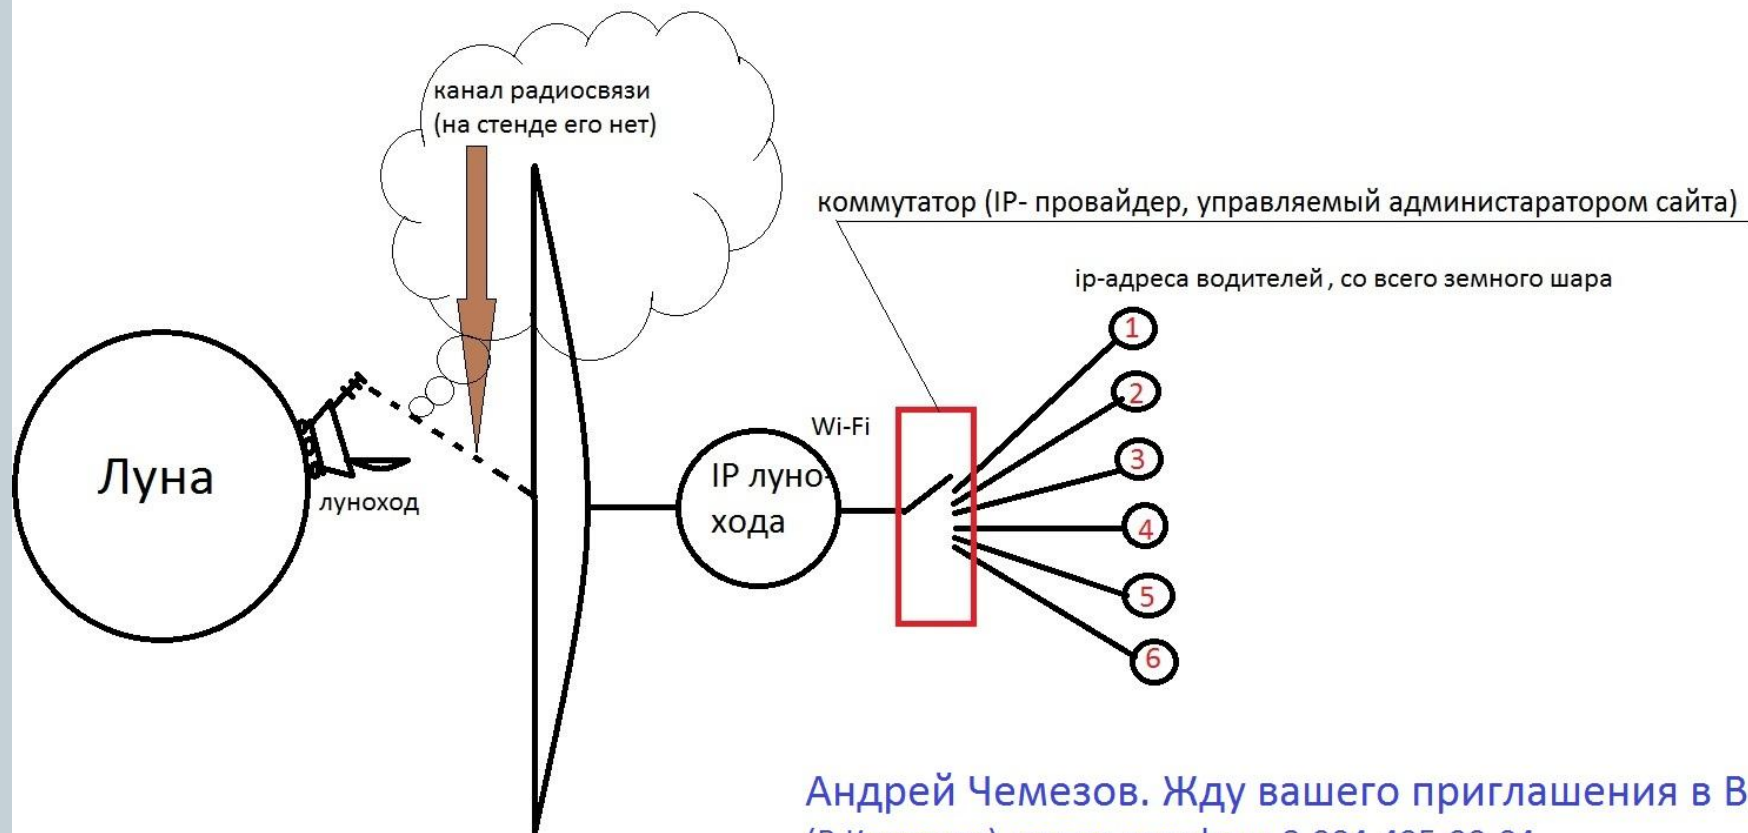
канал радиосвязи (на стенде его нет)

коммутатор (IP- провайдер, управляемый администаратором сайта)

ip-адреса водителей , со всего земного шара

1
2
3
4
5
6

Луна

луноход

Wi-Fi

IP лунохода

Андрей Чемезов. Жду вашего приглашения в В

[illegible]